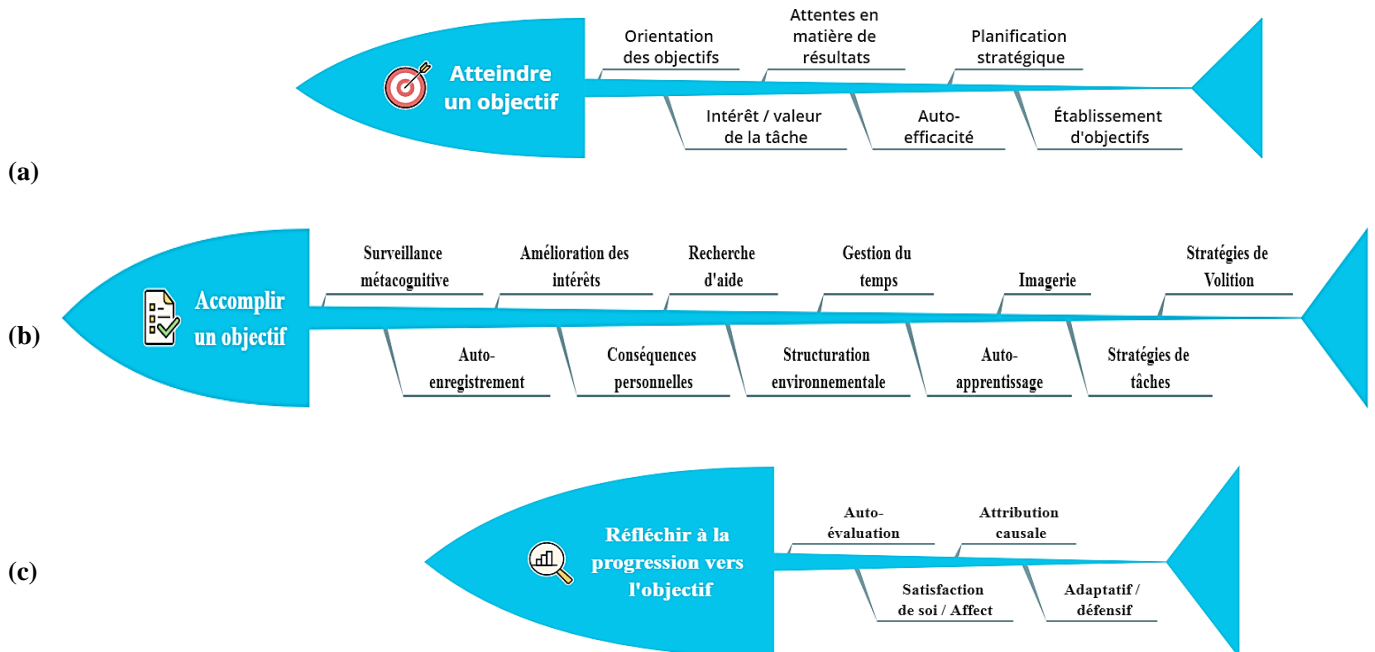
(a)

Atteindre un objectif

Orientation des objectifs

Attentes en matière de résultats

Planification stratégique

Intérêt / valeur de la tâche

Auto-efficacité

Établissement d'objectifs

(b)

Accomplir un objectif

Surveillance métacognitive

Amélioration des intérêts

Recherche d'aide

Gestion du temps

Imagerie

Stratégies de Volition

Auto-enregistrement

Conséquences personnelles

Structuration environnementale

Auto-apprentissage

Stratégies de tâches

(c)

Réfléchir à la progression vers l'objectif

Auto-évaluation

Attribution causale

Satisfaction de soi / Affect

Adaptatif / défensif